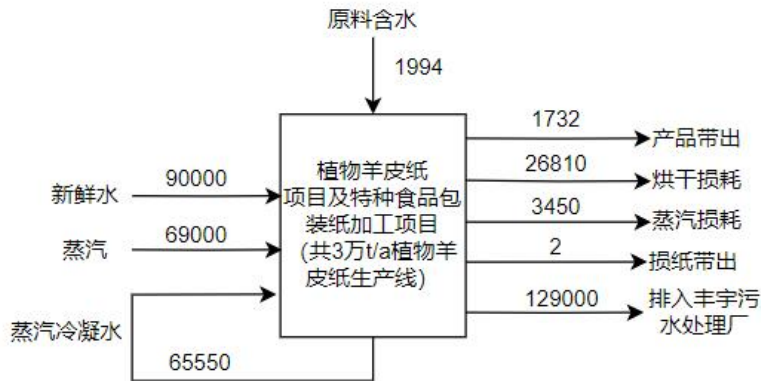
原料含水

1994

1732

产品带出

26810

烘干损耗

3450

蒸汽损耗

2

损纸带出

129000

排入丰宇污水处理厂

新鲜水

90000

蒸汽

69000

植物羊皮纸项目及特种食品包装纸加工项目(共3万t/a植物羊皮纸生产线)

蒸汽冷凝水

65550